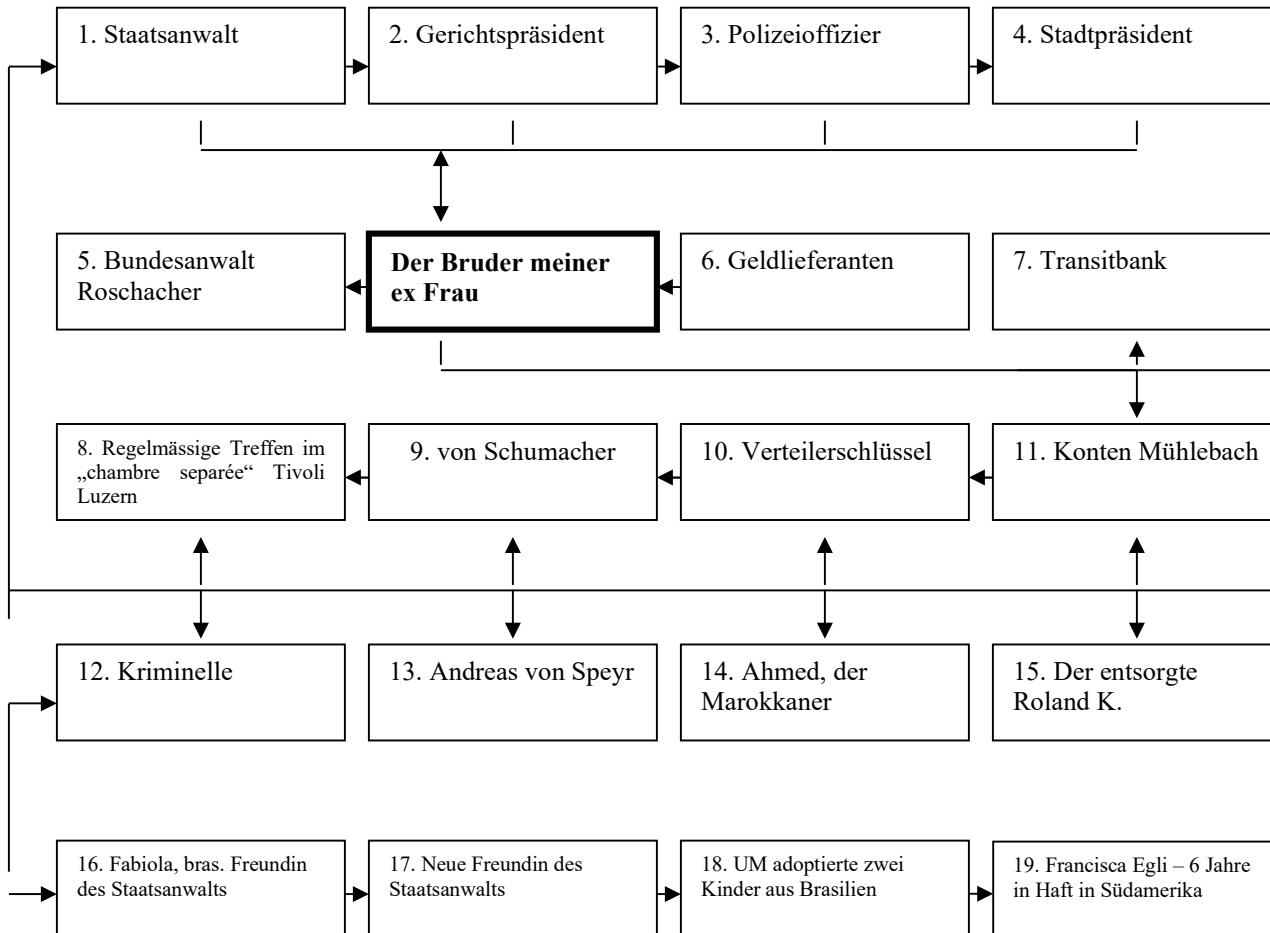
1. Staatsanwalt

2. Gerichtspräsident

3. Polizeioffizier

4. Stadtpräsident

5. Bundesanwalt Roschacher

**Der Bruder meiner ex Frau**

6. Geldlieferanten

7. Transitbank

8. Regelmässige Treffen im „chambre separée“ Tivoli Luzern

9. von Schumacher

10. Verteilerschlüssel

11. Konten Mühlebach

12. Kriminelle

13. Andreas von Speyr

14. Ahmed, der Marokkaner

15. Der entsorgte Roland K.

16. Fabiola, bras. Freundin des Staatsanwalts

17. Neue Freundin des Staatsanwalts

18. UM adoptierte zwei Kinder aus Brasilien

19. Francisca Egli – 6 Jahre in Haft in Südamerika